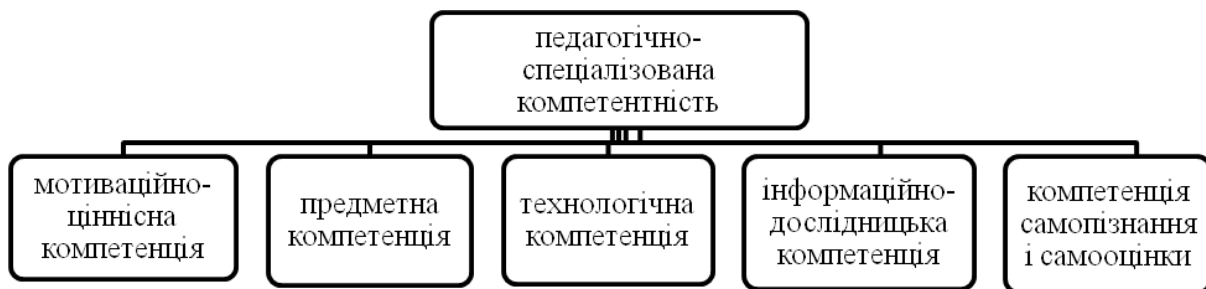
педагогічно-спеціалізована компетентність

мотиваційно-ціннісна компетенція

предметна компетенція

технологічна компетенція

інформаційно-дослідницька компетенція

компетенція самопізнання і самооцінки